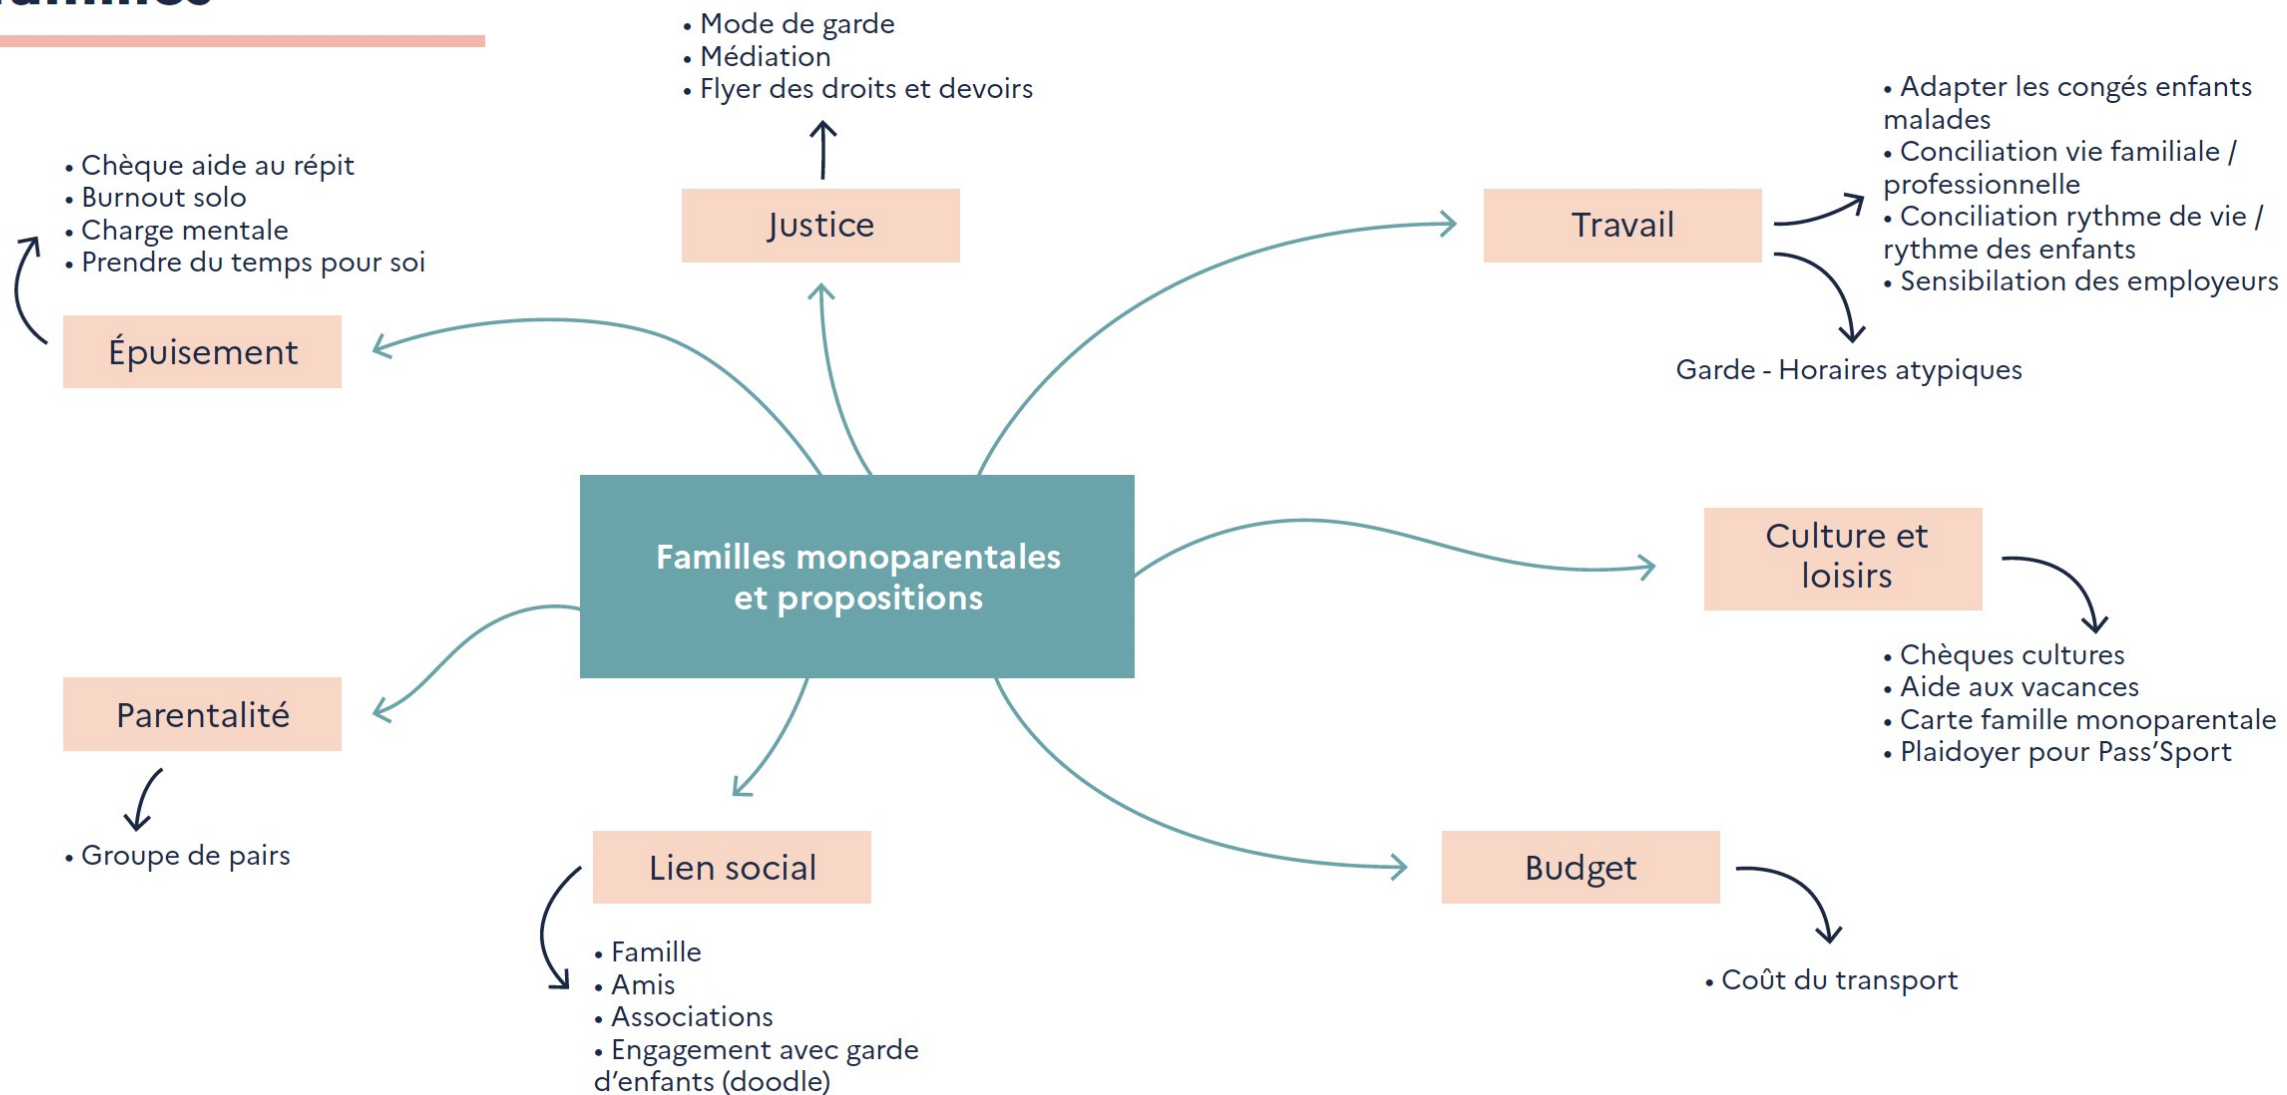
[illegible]

Familles monoparentales et propositions

Justice

• Mode de garde
• Médiation
• Flyer des droits et devoirs

Épuisement

• Chèque aide au répit
• Burnout solo
• Charge mentale
• Prendre du temps pour soi

Travail

• Adapter les congés enfants malades
• Conciliation vie familiale / professionnelle
• Conciliation rythme de vie / rythme des enfants
• Sensibilation des employeurs

Garde - Horaires atypiques

Culture et loisirs

• Chèques cultures
• Aide aux vacances
• Carte famille monoparentale
• Plaidoyer pour Pass'Sport

Parentalité

• Groupe de pairs

Lien social

• Famille
• Amis
• Associations
• Engagement avec garde d'enfants (doodle)

Budget

• Coût du transport